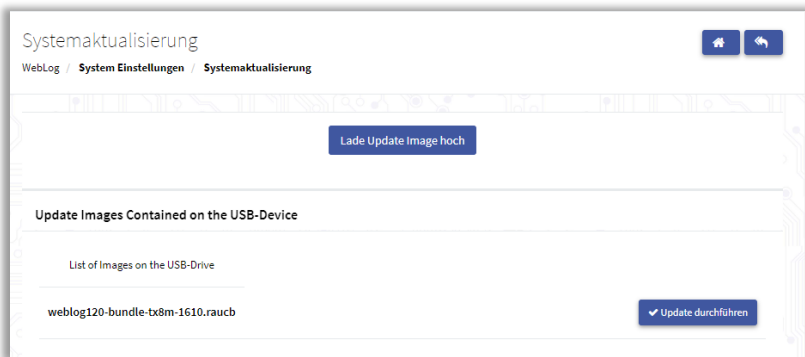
Systemaktualisierung

WebLog / System Einstellungen / Systemaktualisierung

Lade Update Image hoch

Update Images Contained on the USB-Device

List of Images on the USB-Drive

weblog120-bundle-tx8m-1610.raucb

✔ Update durchführen